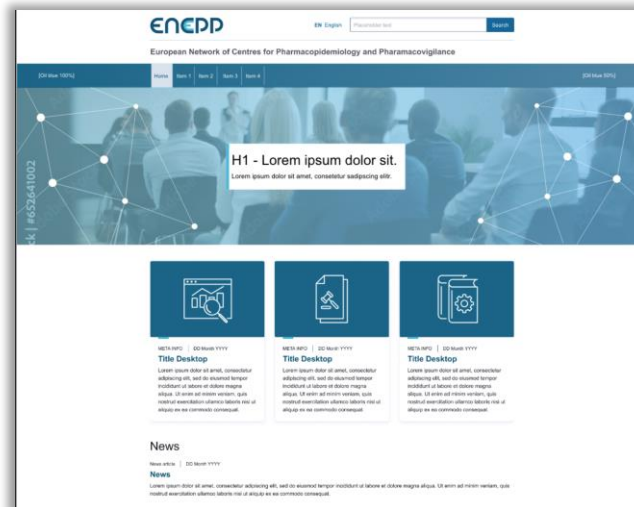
ENCPP

EN English | Placeholder text | Search

European Network of Centres for Pharmacoepidemiology and Pharmacovigilance

[Oil blue 100%] | Home | Item 1 | Item 2 | Item 3 | Item 4 | [Oil blue 50%]

ck | #652641002

H1 - Lorem ipsum dolor sit.

Lorem ipsum dolor sit amet, consetetur sadipscing elitr.

META INFO | DD Month YYYY

Title Desktop

Lorem ipsum dolor sit amet, consectetur adipiscing elit, sed do eiusmod tempor incididunt ut labore et dolore magna aliqua. Ut enim ad minim veniam, quis nostrud exercitation ullamco laboris nisi ut aliquip ex ea commodo consequat.

META INFO | DD Month YYYY

Title Desktop

Lorem ipsum dolor sit amet, consectetur adipiscing elit, sed do eiusmod tempor incididunt ut labore et dolore magna aliqua. Ut enim ad minim veniam, quis nostrud exercitation ullamco laboris nisi ut aliquip ex ea commodo consequat.

META INFO | DD Month YYYY

Title Desktop

Lorem ipsum dolor sit amet, consectetur adipiscing elit, sed do eiusmod tempor incididunt ut labore et dolore magna aliqua. Ut enim ad minim veniam, quis nostrud exercitation ullamco laboris nisi ut aliquip ex ea commodo consequat.

News

News article | DD Month YYYY

News

Lorem ipsum dolor sit amet, consectetur adipiscing elit, sed do eiusmod tempor incididunt ut labore et dolore magna aliqua. Ut enim ad minim veniam, quis nostrud exercitation ullamco laboris nisi ut aliquip ex ea commodo consequat.